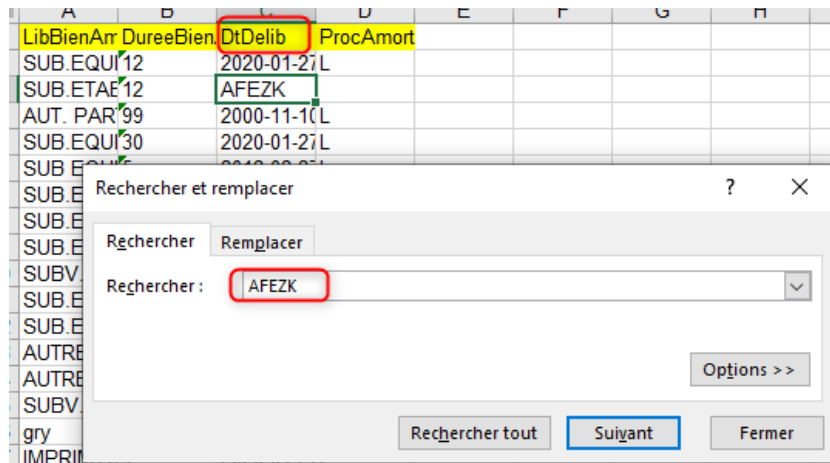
| A | B | C | D | E | F | G | H |
|---|---|---|---|---|---|---|---|
| LibBienAm | DureeBien | DtDelib | ProcAmort | | | | |
| SUB.EQUI | 12 | 2020-01-27 | L | | | | |
| SUB.ETAE | 12 | AFEZK | | | | | |
| AUT. PAR | 99 | 2000-11-10 | L | | | | |
| SUB.EQUI | 30 | 2020-01-27 | L | | | | |
| SUB.EQUI | 5 | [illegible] | | | | | |
| SUB.E | | | | | | | |
| SUB.E | | | | | | | |
| SUB.E | | | | | | | |
| SUBV. | | | | | | | |
| SUB.E | | | | | | | |
| SUB.E | | | | | | | |
| AUTRE | | | | | | | |
| AUTRE | | | | | | | |
| SUBV. | | | | | | | |
| gry | | | | | | | |
| IMPRIM | | | | | | | |

Rechercher et remplacer

?

X

Rechercher

Remplacer

Rechercher :

AFEZK

Options >>

Rechercher tout

Suivant

Fermer